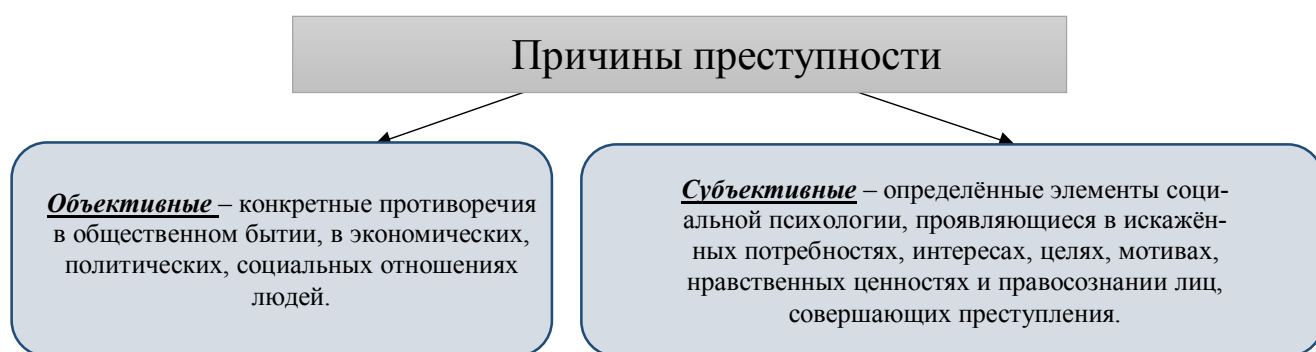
Причины преступности

***Объективные*** – конкретные противоречия в общественном бытии, в экономических, политических, социальных отношениях людей.

***Субъективные*** – определённые элементы социальной психологии, проявляющиеся в искажённых потребностях, интересах, целях, мотивах, нравственных ценностях и правосознании лиц, совершающих преступления.